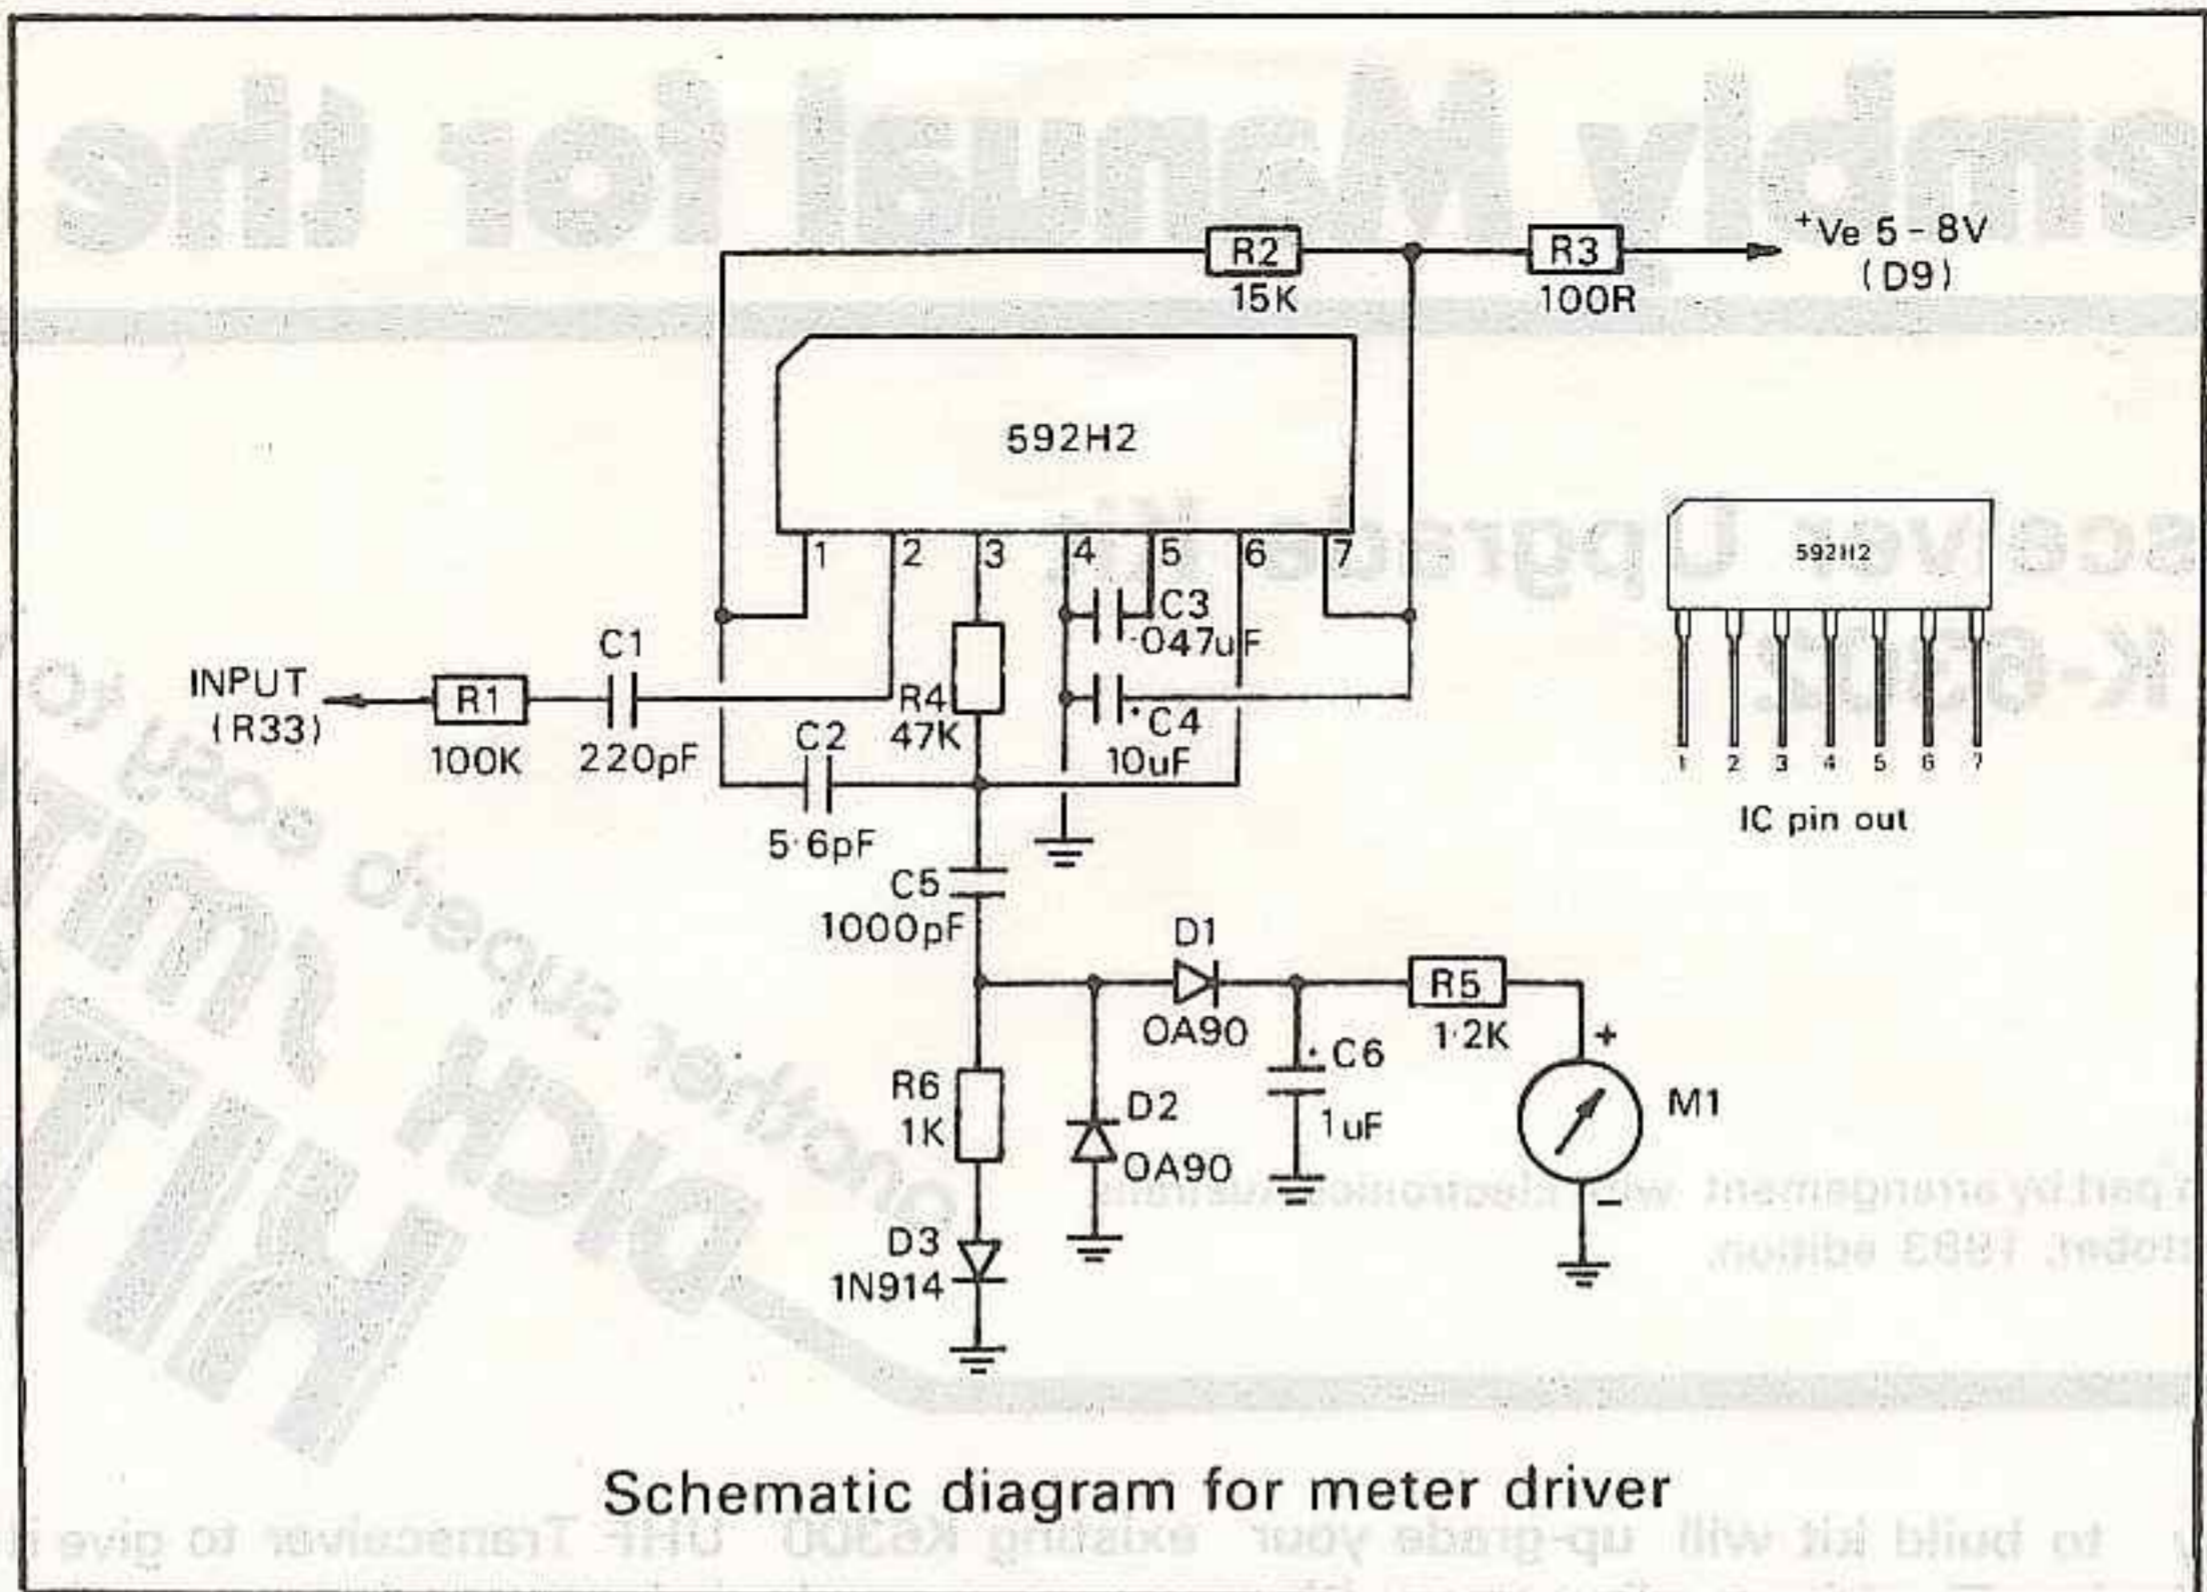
R2
15K
R3
100R
$^+$Ve 5 - 8V
(D9)

592H2

1 2 3 4 5 6 7

C3
·047uF
C4
10uF

INPUT
(R33)
R1
100K
C1
220pF
C2
5·6pF
R4
47K

C5
1000pF

D1
OA90
R5
1·2K
C6
1uF
+
M1
–

R6
1K
D2
OA90
D3
1N914

592H2
1 2 3 4 5 6 7
IC pin out

Schematic diagram for meter driver